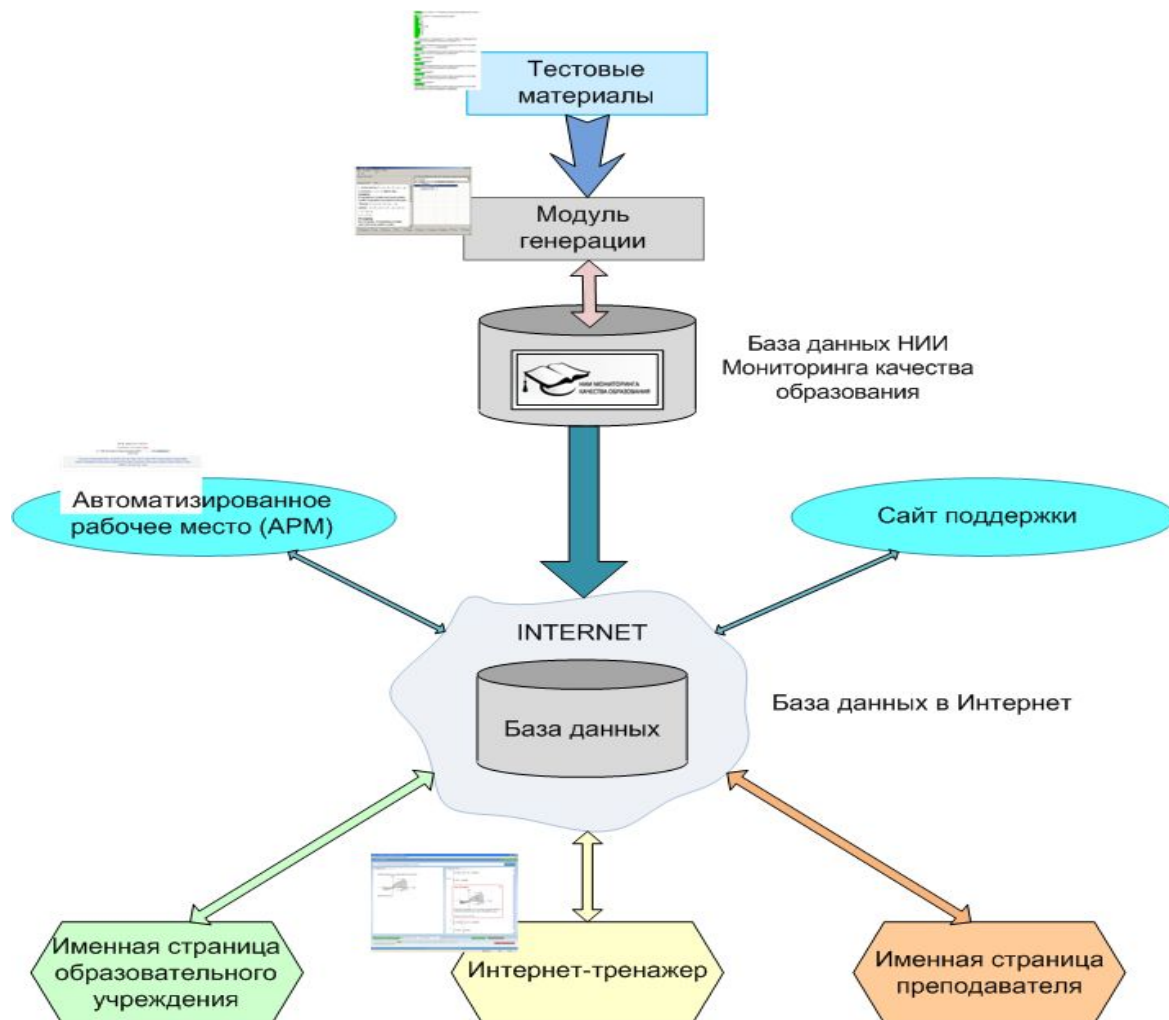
Тестовые материалы

Модуль генерации

НИИ МОНИТОРИНГА КАЧЕСТВА ОБРАЗОВАНИЯ

База данных НИИ Мониторинга качества образования

Автоматизированное рабочее место (АРМ)

Сайт поддержки

INTERNET

База данных

База данных в Интернет

Именная страница образовательного учреждения

Интернет-тренажер

Именная страница преподавателя